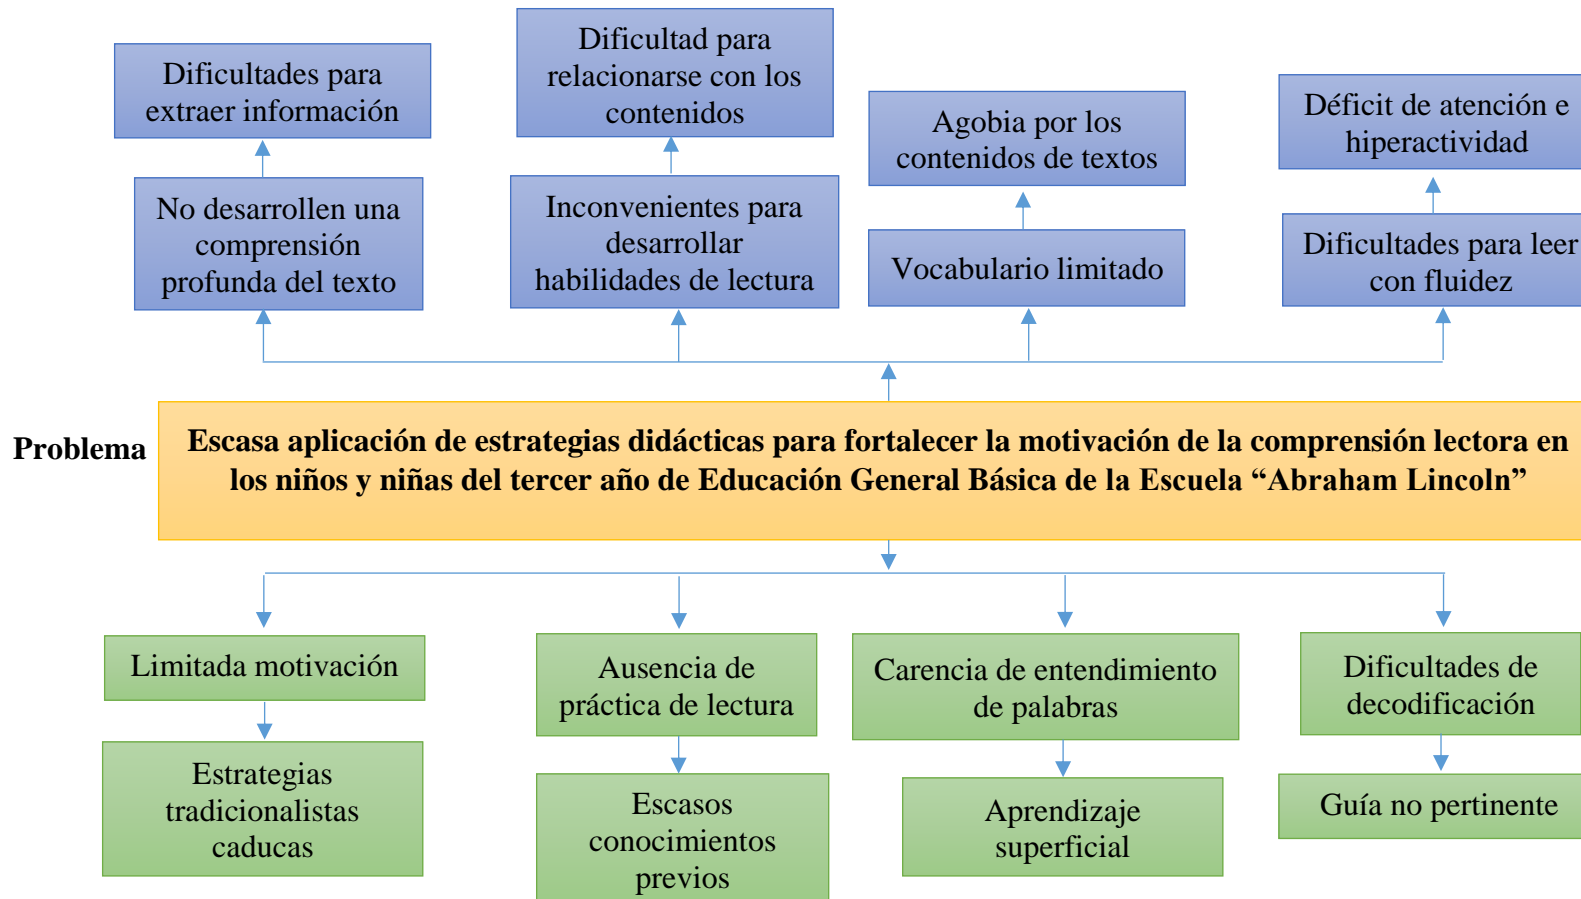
Dificultades para extraer información

Dificultad para relacionarse con los contenidos

Agobia por los contenidos de textos

Déficit de atención e hiperactividad

No desarrollen una comprensión profunda del texto

Inconvenientes para desarrollar habilidades de lectura

Vocabulario limitado

Dificultades para leer con fluidez

Problema

Escasa aplicación de estrategias didácticas para fortalecer la motivación de la comprensión lectora en los niños y niñas del tercer año de Educación General Básica de la Escuela "Abraham Lincoln"

Limitada motivación

Ausencia de práctica de lectura

Carencia de entendimiento de palabras

Dificultades de decodificación

Estrategias tradicionalistas caducas

Escasos conocimientos previos

Aprendizaje superficial

Guía no pertinente